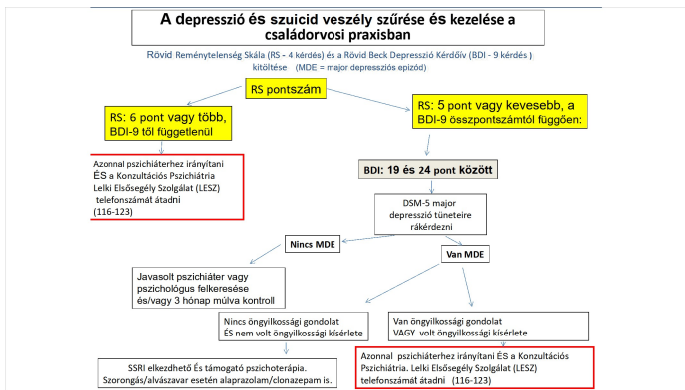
A depresszió és szuicid veszély szűrése és kezelése a családorvosi praxisban

Rövid Reménytelenség Skála (RS – 4 kérdés) és a Rövid Beck Depresszió Kérdőív (BDI - 9 kérdés ) kitöltése (MDE = major depressziós epizód)

RS pontszám

RS: 6 pont vagy több, BDI-9 től függetlenül

RS: 5 pont vagy kevesebb, a BDI-9 összpontszámtól függően:

Azonnal pszichiáterhez irányítani ÉS a Konzultációs Pszichiátria Lelki Elsősegély Szolgálat (LESZ) telefonszámát átadni (116-123)

BDI: 19 és 24 pont között

DSM-5 major depresszió tüneteire rákérdezni

Nincs MDE

Van MDE

Javasolt pszichiáter vagy pszichológus felkeresése és/vagy 3 hónap múlva kontroll

Nincs öngyilkossági gondolat ÉS nem volt öngyilkossági kísérlete

Van öngyilkossági gondolat VAGY volt öngyilkossági kísérlete

SSRI elkezdhető És támogató pszichoterápia. Szorongás/alvászavar esetén alaprazolam/clonazepam is.

Azonnal pszichiáterhez irányítani ÉS a Konzultációs Pszichiátria. Lelki Elsősegély Szolgálat (LESZ) telefonszámát átadni (116-123)